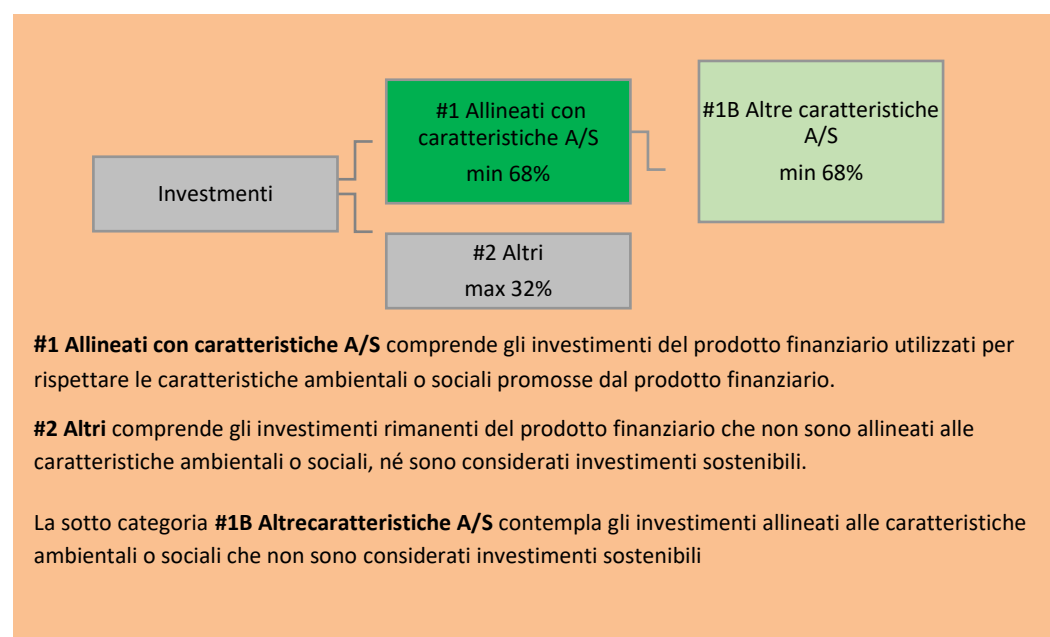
Investmenti

#1 Allineati con caratteristiche A/S
min 68%

#1B Altre caratteristiche A/S
min 68%

#2 Altri
max 32%

**#1 Allineati con caratteristiche A/S** comprende gli investimenti del prodotto finanziario utilizzati per rispettare le caratteristiche ambientali o sociali promosse dal prodotto finanziario.

**#2 Altri** comprende gli investimenti rimanenti del prodotto finanziario che non sono allineati alle caratteristiche ambientali o sociali, né sono considerati investimenti sostenibili.

La sotto categoria **#1B Altrecaratteristiche A/S** contempla gli investimenti allineati alle caratteristiche ambientali o sociali che non sono considerati investimenti sostenibili